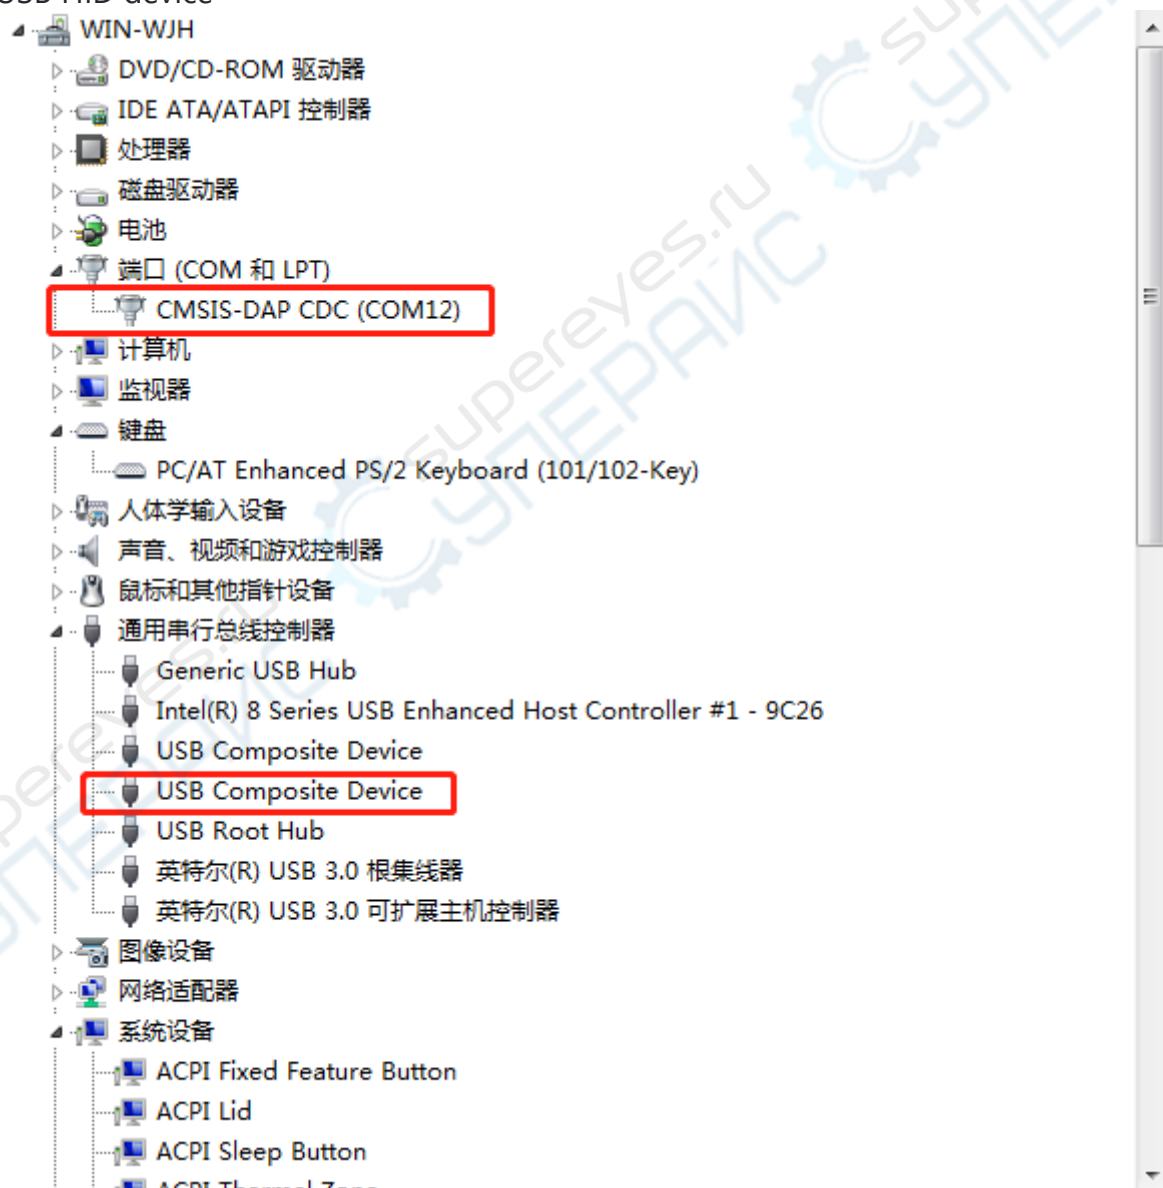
USB HID device
WIN-WJH
DVD/CD-ROM 驱动器
IDE ATA/ATAPI 控制器
处理器
磁盘驱动器
电池
端口 (COM 和 LPT)
CMSIS-DAP CDC (COM12)
计算机
监视器
键盘
PC/AT Enhanced PS/2 Keyboard (101/102-Key)
人体学输入设备
声音、视频和游戏控制器
鼠标和其他指针设备
通用串行总线控制器
Generic USB Hub
Intel(R) 8 Series USB Enhanced Host Controller #1 - 9C26
USB Composite Device
USB Composite Device
USB Root Hub
英特尔(R) USB 3.0 根集线器
英特尔(R) USB 3.0 可扩展主机控制器
图像设备
网络适配器
系统设备
ACPI Fixed Feature Button
ACPI Lid
ACPI Sleep Button
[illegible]

supereyes.ru
СУПЕРАЙС